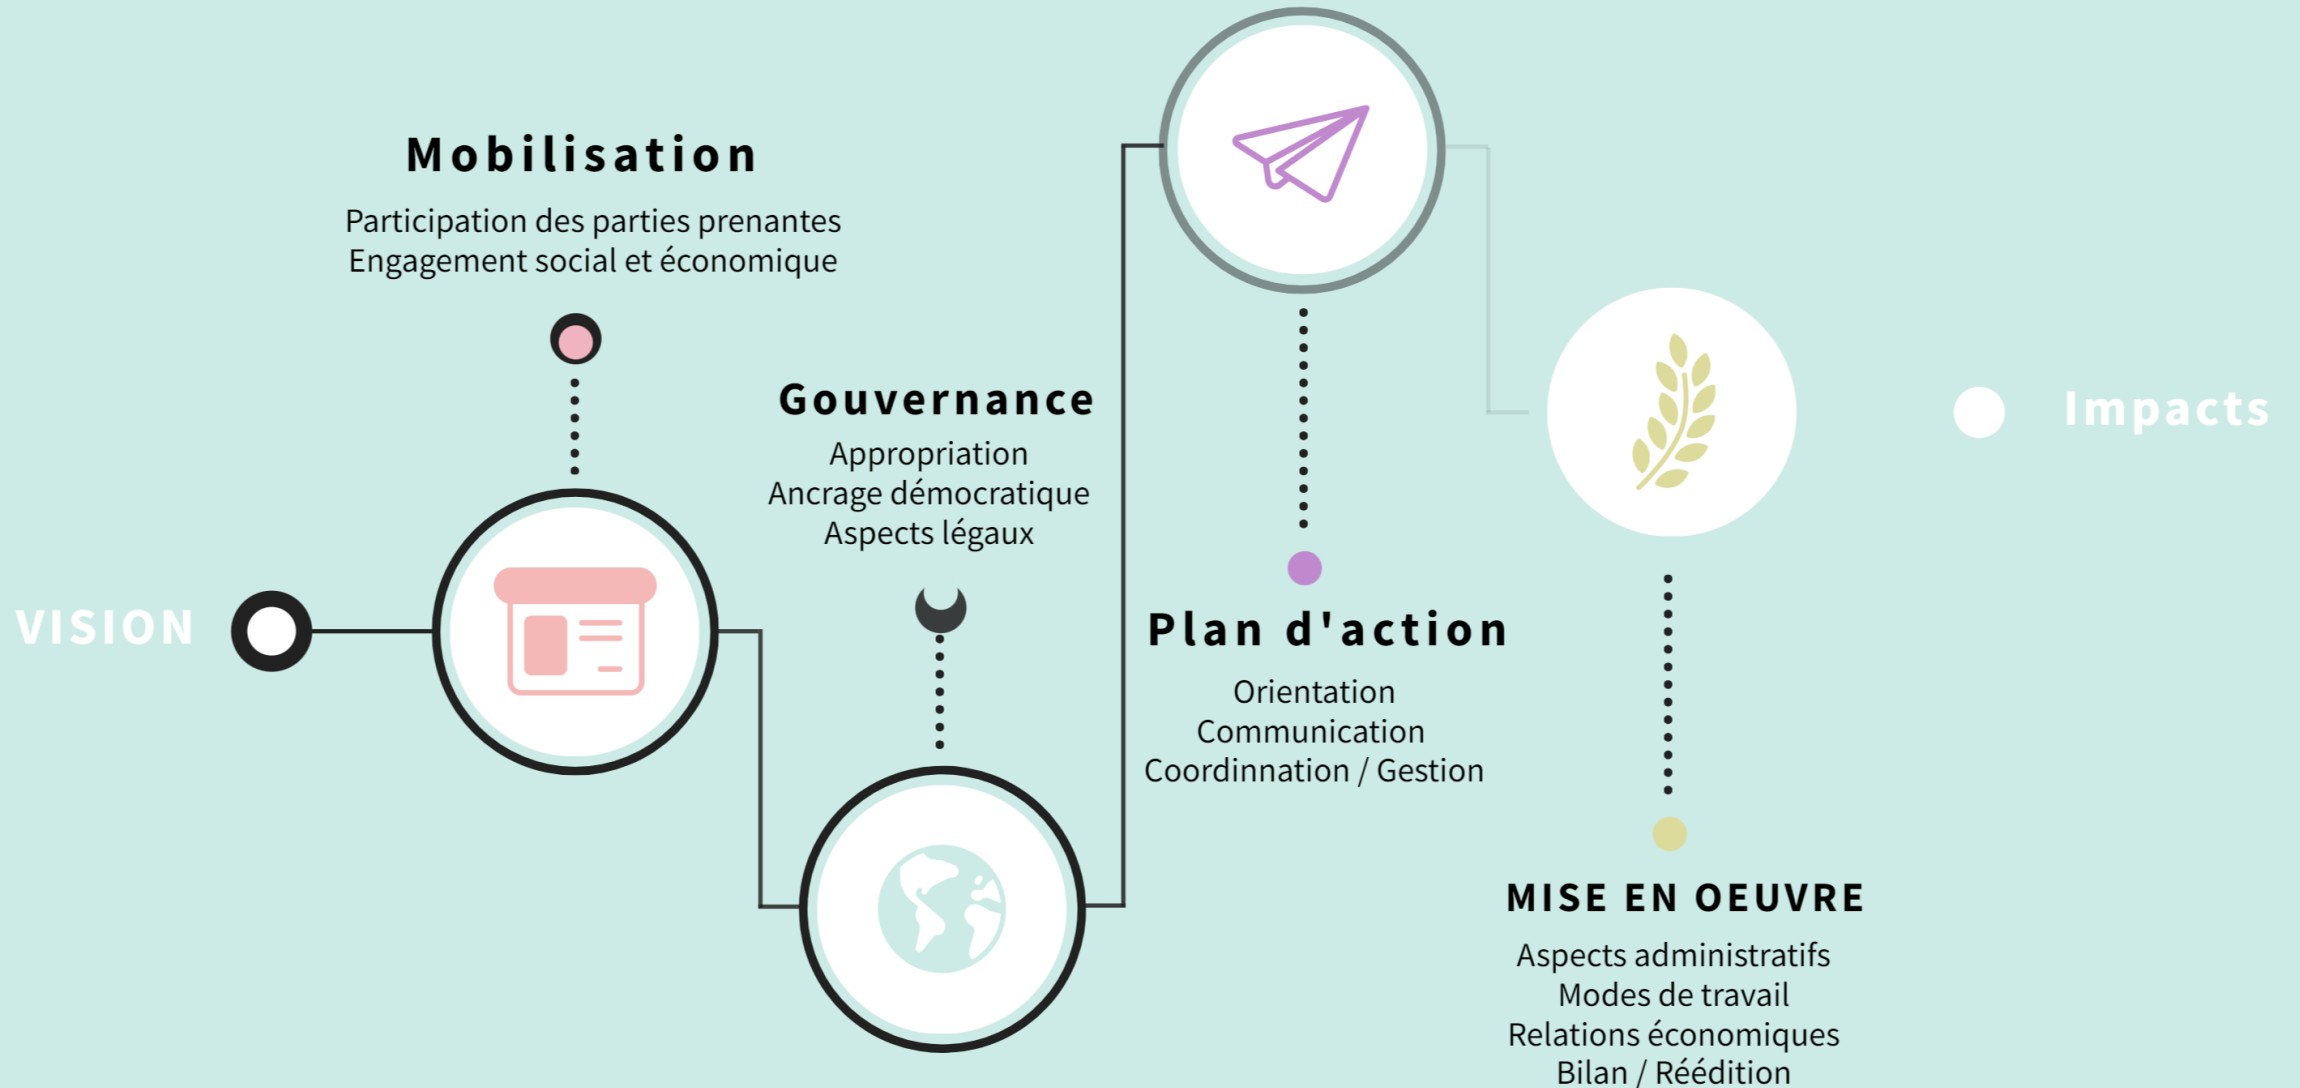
VISION

Mobilisation

Participation des parties prenantes
Engagement social et économique

Gouvernance

Appropriation
Ancrage démocratique
Aspects légaux

Plan d'action

Orientation
Communication
Coordinnation / Gestion

MISE EN OEUVRE

Aspects administratifs
Modes de travail
Relations économiques
Bilan / Réédition

Impacts